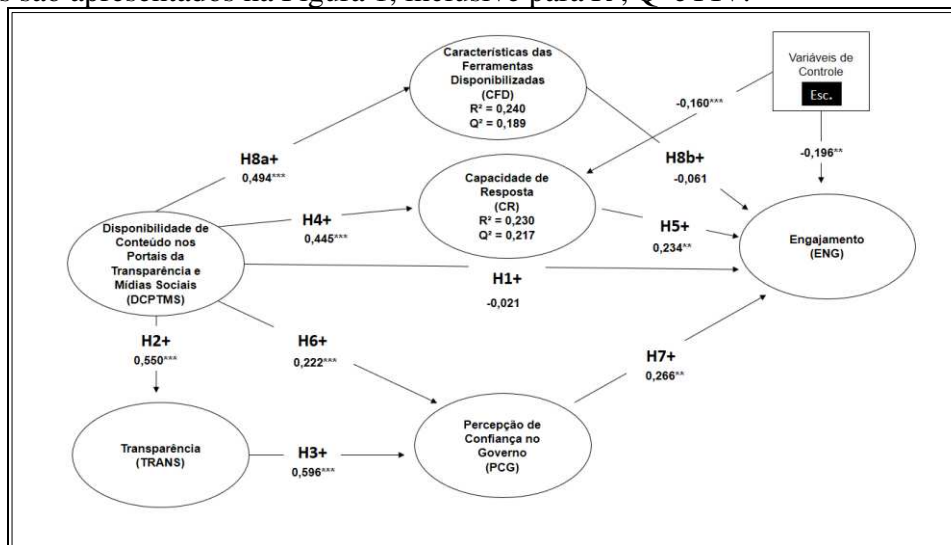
são apresentados na Figura 1, inclusive para R², Q² e f².

Características das Ferramentas Disponibilizadas (CFD)
R² = 0,240
Q² = 0,189

Variáveis de Controle
Esc.

-0,160***

-0,196**

H8a+
0,494***

H8b+
-0,061

Capacidade de Resposta (CR)
R² = 0,230
Q² = 0,217

H4+
0,445***

H5+
0,234**

Disponibilidade de Conteúdo nos Portais da Transparência e Mídias Sociais (DCPTMS)

Engajamento (ENG)

H1+
-0,021

H2+
0,550***

H6+
0,222***

H7+
0,266**

Transparência (TRANS)

H3+
0,596***

Percepção de Confiança no Governo (PCG)